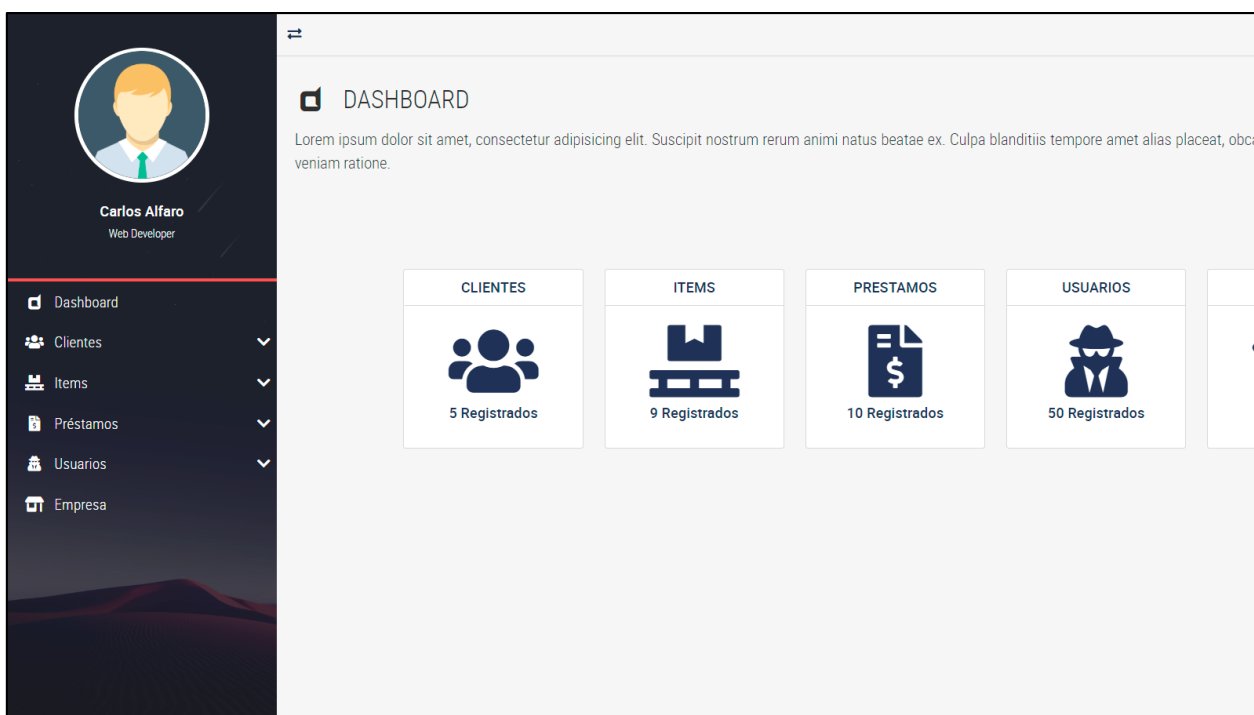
Carlos Alfaro
Web Developer

Dashboard
Clientes
Items
Préstamos
Usuarios
Empresa

⇄

DASHBOARD

Lorem ipsum dolor sit amet, consectetur adipisicing elit. Suscipit nostrum rerum animi natus beatae ex. Culpa blanditiis tempore amet alias placeat, obc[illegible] veniam ratione.

CLIENTES
5 Registrados

ITEMS
9 Registrados

PRESTAMOS
10 Registrados

USUARIOS
50 Registrados